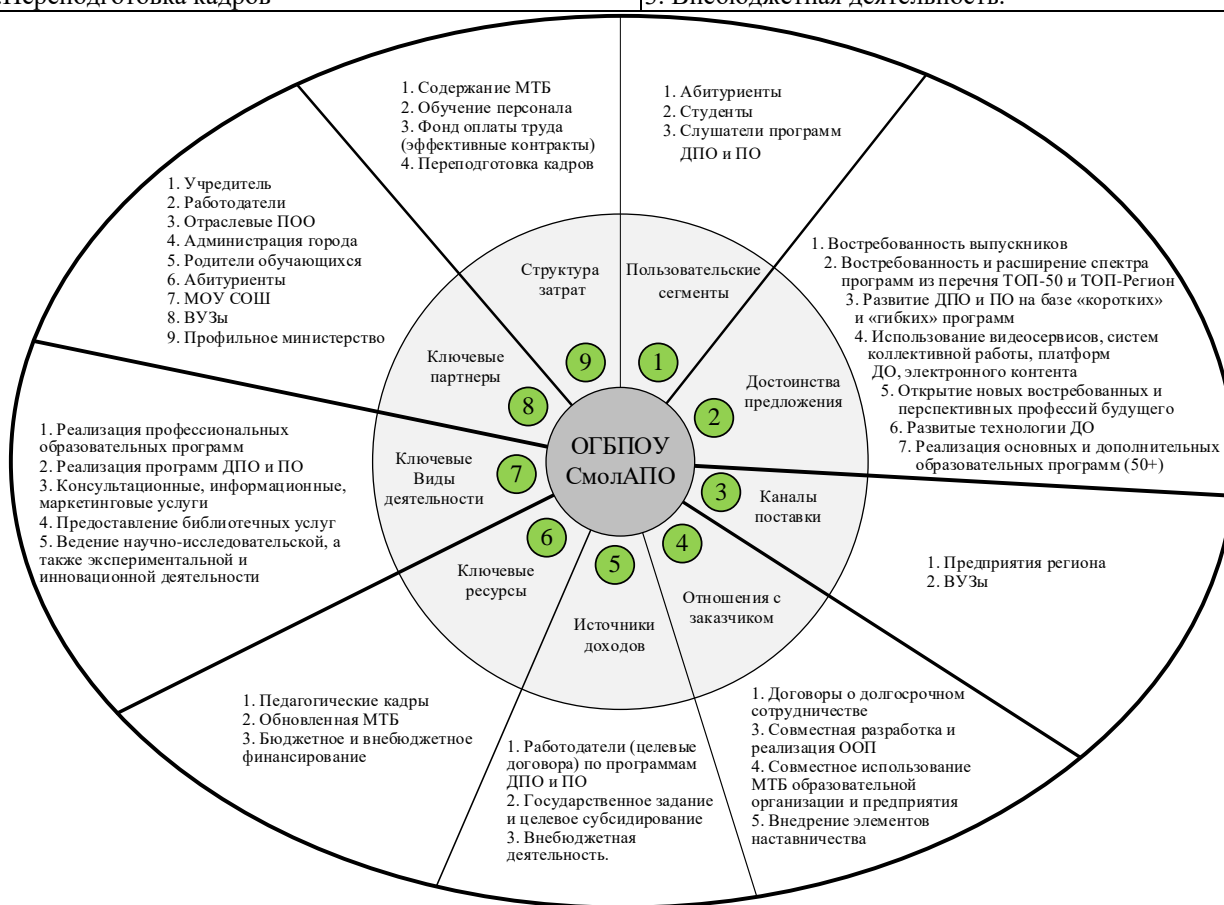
Переподготовка кадров

3. Внебюджетная деятельность.

1. Содержание МТБ
2. Обучение персонала
3. Фонд оплаты труда (эффективные контракты)
4. Переподготовка кадров

1. Абитуриенты
2. Студенты
3. Слушатели программ ДПО и ПО

1. Учредитель
2. Работодатели
3. Отраслевые ПОО
4. Администрация города
5. Родители обучающихся
6. Абитуриенты
7. МОУ СОШ
8. ВУЗы
9. Профильное министерство

1. Востребованность выпускников
2. Востребованность и расширение спектра программ из перечня ТОП-50 и ТОП-Регион
3. Развитие ДПО и ПО на базе «коротких» и «гибких» программ
4. Использование видеосервисов, систем коллективной работы, платформ ДО, электронного контента
5. Открытие новых востребованных и перспективных профессий будущего
6. Развитые технологии ДО
7. Реализация основных и дополнительных образовательных программ (50+)

Структура затрат

Пользовательские сегменты

Ключевые партнеры

9

1

Достоинства предложения

8

2

1. Реализация профессиональных образовательных программ
2. Реализация программ ДПО и ПО
3. Консультационные, информационные, маркетинговые услуги
4. Предоставление библиотечных услуг
5. Ведение научно-исследовательской, а также экспериментальной и инновационной деятельности

Ключевые Виды деятельности

7

ОГБПОУ СмолАПО

3

Каналы поставки

6

4

5

Ключевые ресурсы

Источники доходов

Отношения с заказчиком

1. Предприятия региона
2. ВУЗы

1. Педагогические кадры
2. Обновленная МТБ
3. Бюджетное и внебюджетное финансирование

1. Работодатели (целевые договора) по программам ДПО и ПО
2. Государственное задание и целевое субсидирование
3. Внебюджетная деятельность.

1. Договоры о долгосрочном сотрудничестве
3. Совместная разработка и реализация ООП
4. Совместное использование МТБ образовательной организации и предприятия
5. Внедрение элементов наставничества